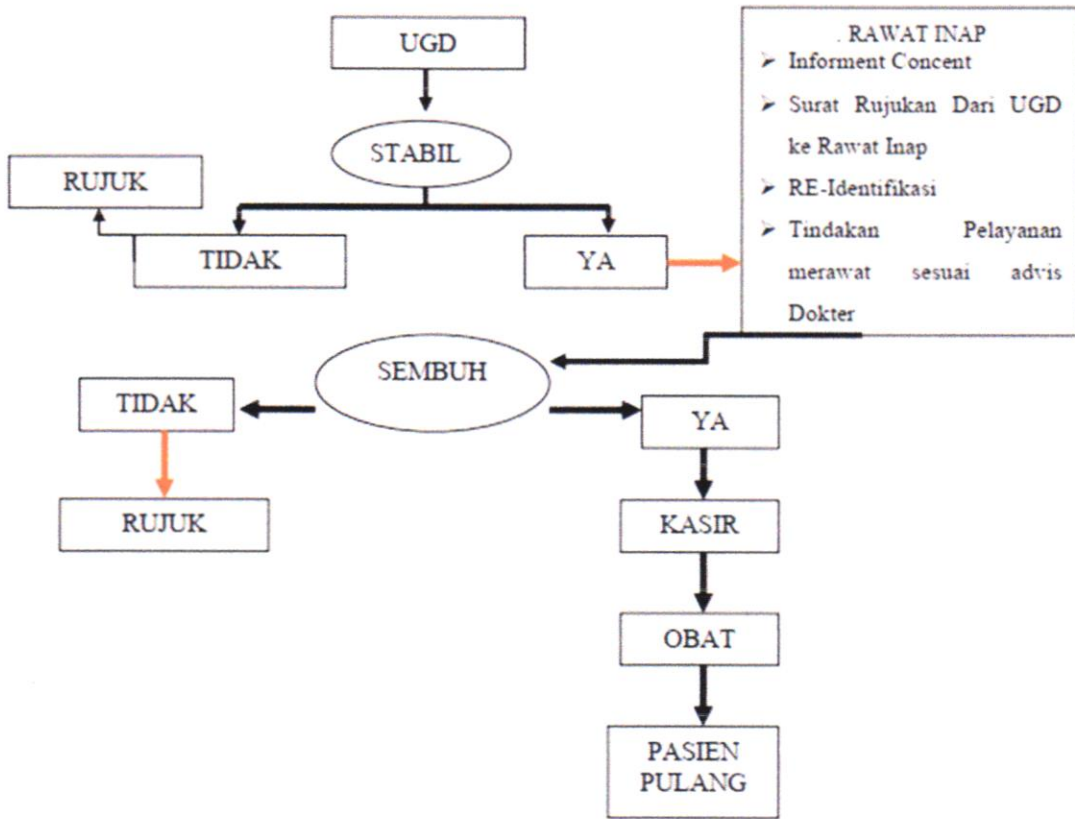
UGD

STABIL

RUJUK

TIDAK

YA

. RAWAT INAP
➢ Informent Concent
➢ Surat Rujukan Dari UGD ke Rawat Inap
➢ RE-Identifikasi
➢ Tindakan Pelayanan merawat sesuai advis Dokter

SEMBUH

TIDAK

RUJUK

YA

KASIR

OBAT

PASIEN PULANG